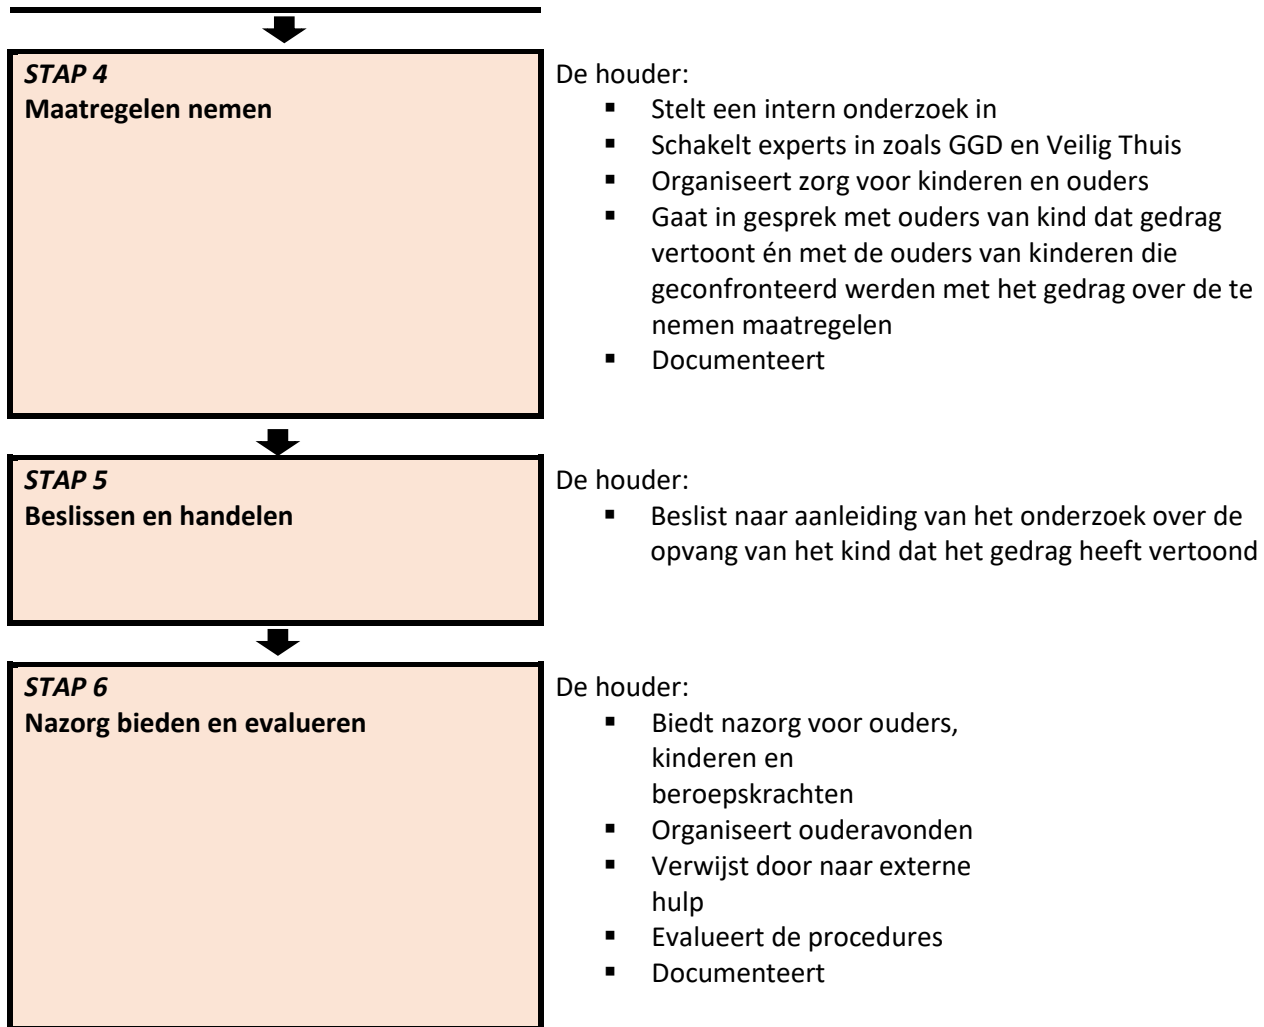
STAP 4
Maatregelen nemen

De houder:
- Stelt een intern onderzoek in
- Schakelt experts in zoals GGD en Veilig Thuis
- Organiseert zorg voor kinderen en ouders
- Gaat in gesprek met ouders van kind dat gedrag vertoont én met de ouders van kinderen die geconfronteerd werden met het gedrag over de te nemen maatregelen
- Documenteert

STAP 5
Beslissen en handelen

De houder:
- Beslist naar aanleiding van het onderzoek over de opvang van het kind dat het gedrag heeft vertoond

STAP 6
Nazorg bieden en evalueren

De houder:
- Biedt nazorg voor ouders, kinderen en beroepskrachten
- Organiseert ouderavonden
- Verwijst door naar externe hulp
- Evalueert de procedures
- Documenteert